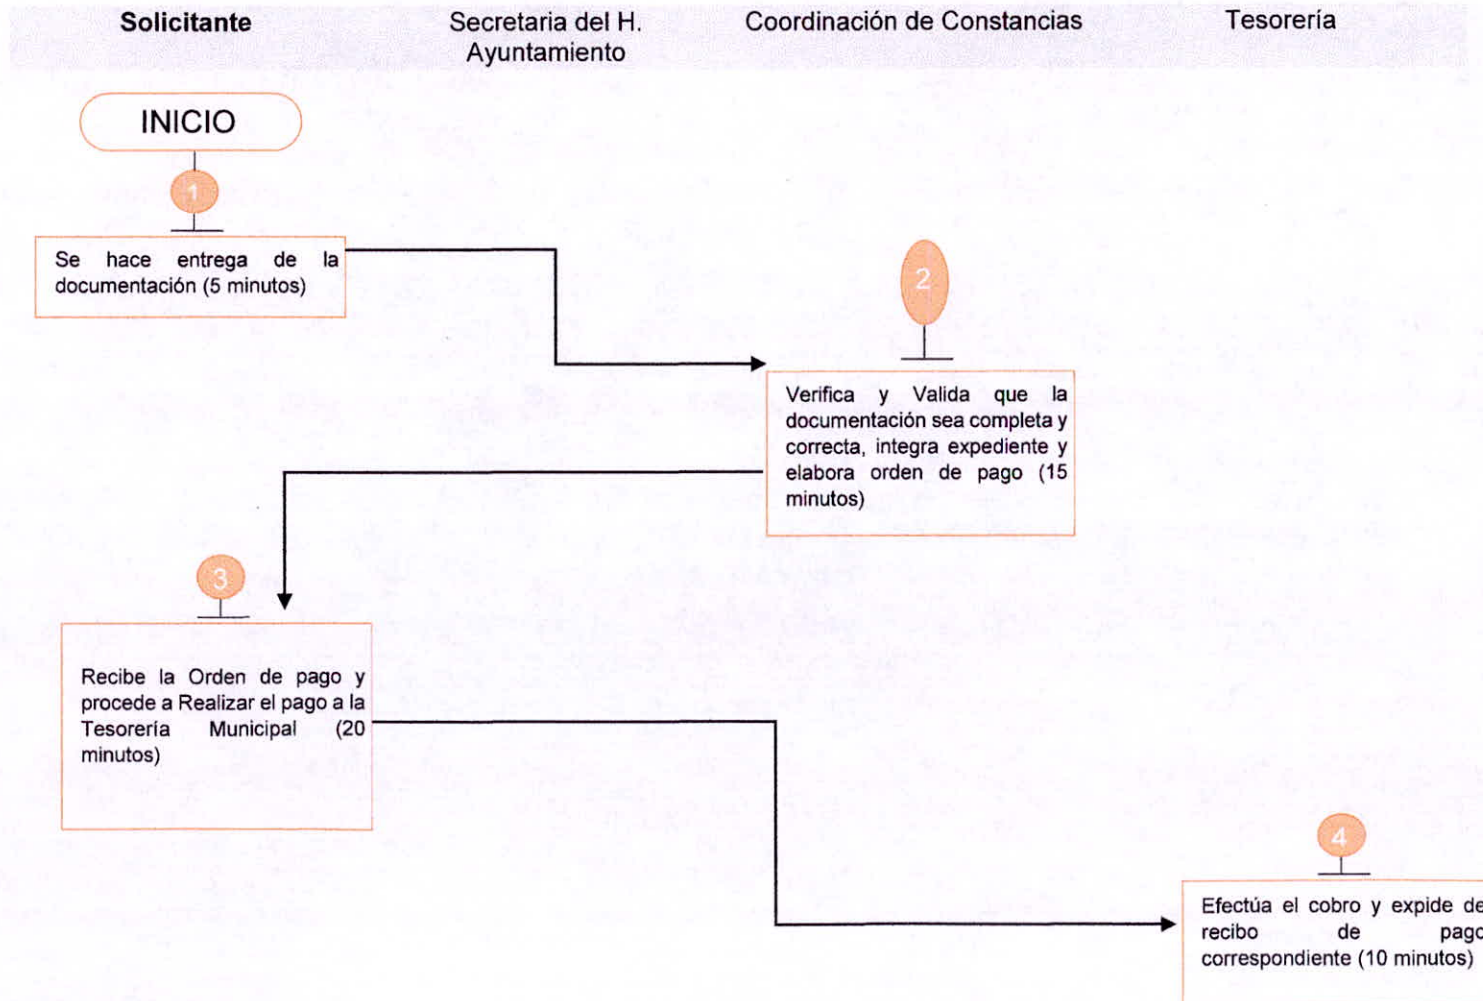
Solicitante

Secretaria del H. Ayuntamiento

Coordinación de Constancias

Tesorería

INICIO

1

Se hace entrega de la documentación (5 minutos)

2

Verifica y Valida que la documentación sea completa y correcta, integra expediente y elabora orden de pago (15 minutos)

3

Recibe la Orden de pago y procede a Realizar el pago a la Tesorería Municipal (20 minutos)

4

Efectúa el cobro y expide de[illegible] recibo de pag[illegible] correspondiente (10 minutos)